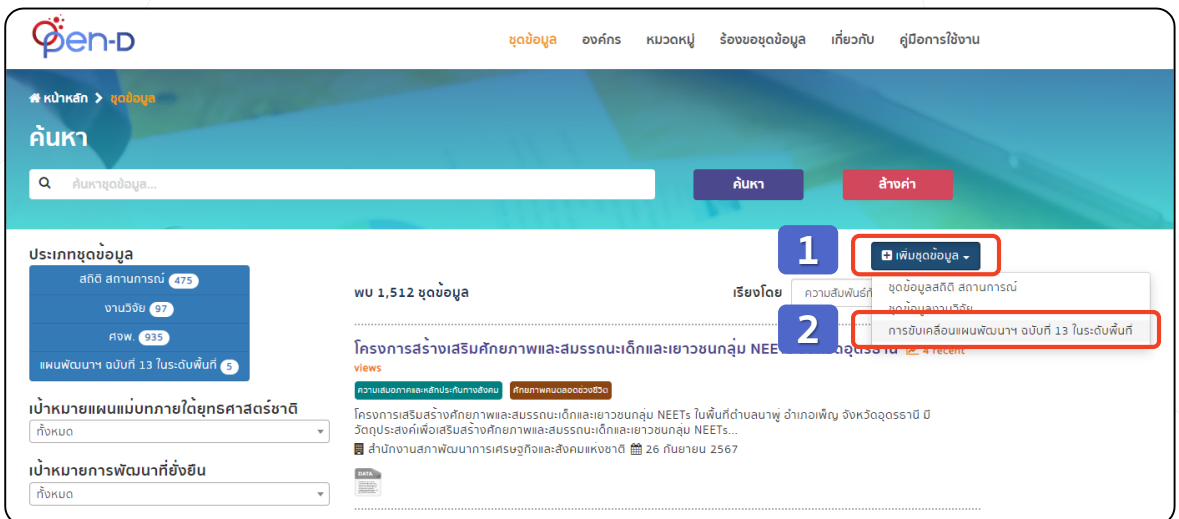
Open-D

ชุดข้อมูล องค์กร หมวดหมู่ ร้องขอชุดข้อมูล เกี่ยวกับ คู่มือการใช้งาน

หน้าหลัก > ชุดข้อมูล

ค้นหา

ค้นหาชุดข้อมูล...

ค้นหา

ล้างค่า

ประเภทชุดข้อมูล

สถิติ สถานการณ์ 475

งานวิจัย 97

ศจพ. 935

แผนพัฒนาฯ ฉบับที่ 13 ในระดับพื้นที่ 5

เป้าหมายแผนแม่บทภายใต้ยุทธศาสตร์ชาติ

ทั้งหมด

เป้าหมายการพัฒนาที่ยั่งยืน

ทั้งหมด

1

เพิ่มชุดข้อมูล

ชุดข้อมูลสถิติ สถานการณ์

ชุดข้อมูลงานวิจัย

2

การขับเคลื่อนแผนพัฒนาฯ ฉบับที่ 13 ในระดับพื้นที่

พบ 1,512 ชุดข้อมูล

เรียงโดย ความสัมพันธ์ที่

โครงการสร้างเสริมศักยภาพและสมรรถนะเด็กและเยาวชนกลุ่ม NEET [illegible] 4 recent views

ความเสมอภาคและหลักประกันทางสังคม ศักยภาพคนตลอดช่วงชีวิต

โครงการเสริมสร้างศักยภาพและสมรรถนะเด็กและเยาวชนกลุ่ม NEETs ในพื้นที่ตำบลนาพู่ อำเภอเพ็ญ จังหวัดอุดรธานี มีวัตถุประสงค์เพื่อเสริมสร้างศักยภาพและสมรรถนะเด็กและเยาวชนกลุ่ม NEETs...

สำนักงานสภาพัฒนาการเศรษฐกิจและสังคมแห่งชาติ 26 กันยายน 2567

DATA